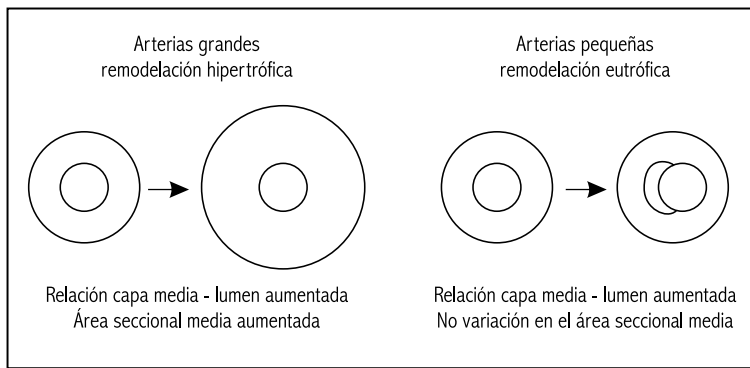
Arterias grandes
remodelación hipertrófica

Relación capa media - lumen aumentada
Área seccional media aumentada

Arterias pequeñas
remodelación eutrófica

Relación capa media - lumen aumentada
No variación en el área seccional media